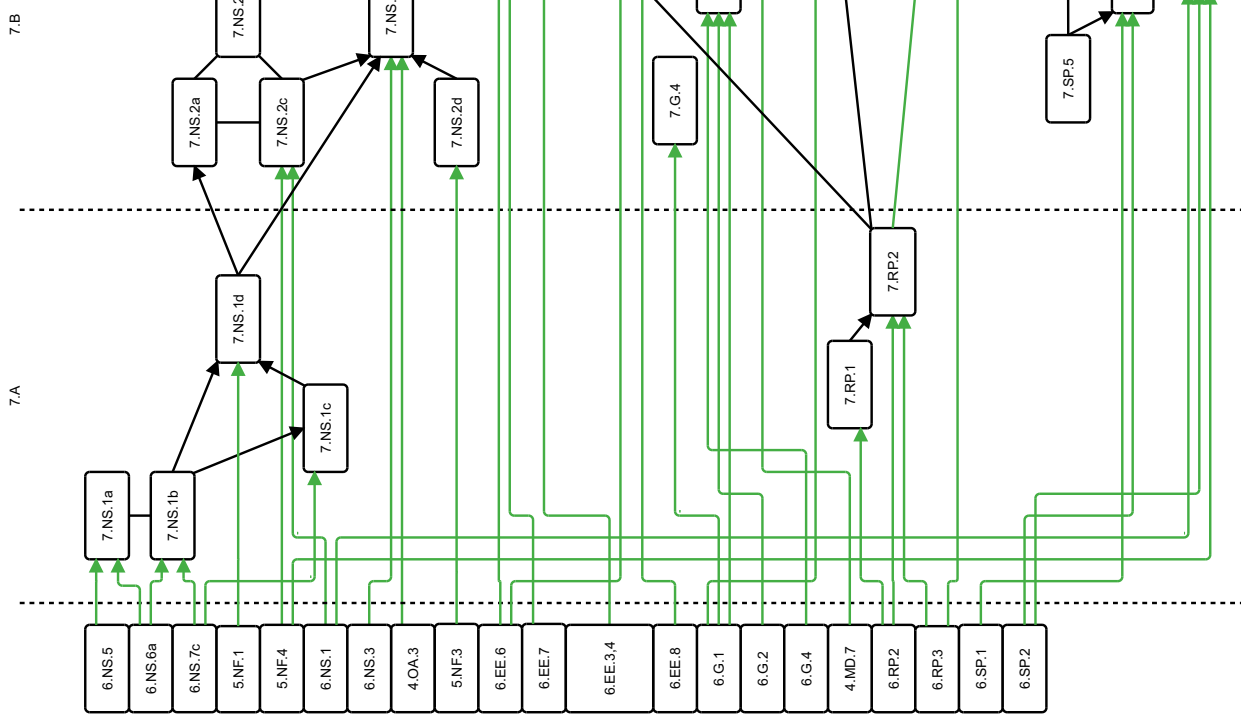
7.B

7.NS.2

7.NS.

7.NS.2a

7.NS.2c

7.NS.2d

7.G.4

7.SP.5

7.RP.2

7.NS.1d

7.A

7.RP.1

7.NS.1c

7.NS.1a

7.NS.1b

6.NS.5

6.NS.6a

6.NS.7c

5.NF.1

5.NF.4

6.NS.1

6.NS.3

4.OA.3

5.NF.3

6.EE.6

6.EE.7

6.EE.3,4

6.EE.8

6.G.1

6.G.2

6.G.4

4.MD.7

6.RP.2

6.RP.3

6.SP.1

6.SP.2